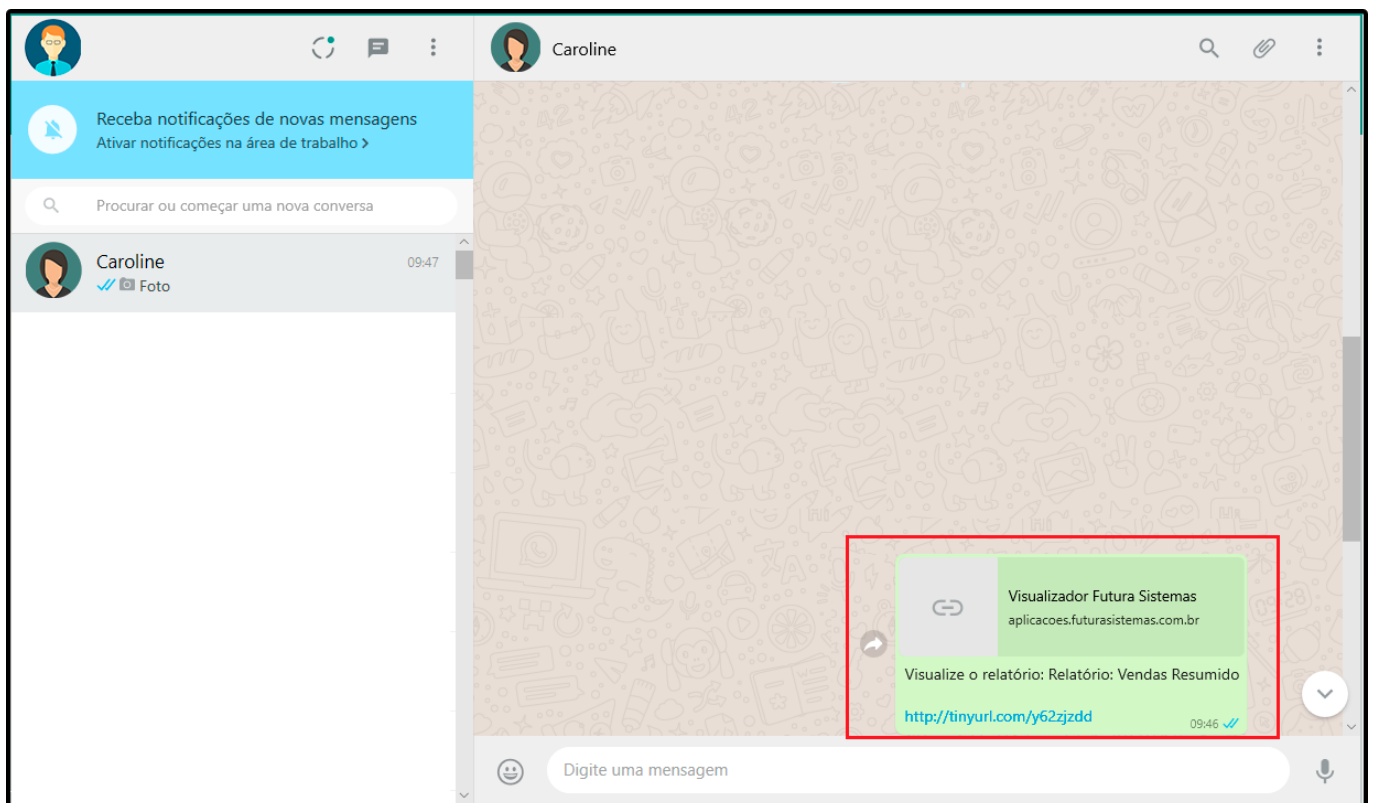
Caroline

Receba notificações de novas mensagens
Ativar notificações na área de trabalho >

Procurar ou começar uma nova conversa

Caroline 09:47
Foto

Visualizador Futura Sistemas
aplicacoes.futurasistemas.com.br

Visualize o relatório: Relatório: Vendas Resumido

http://tinyurl.com/y62zjzdd 09:46

Digite uma mensagem